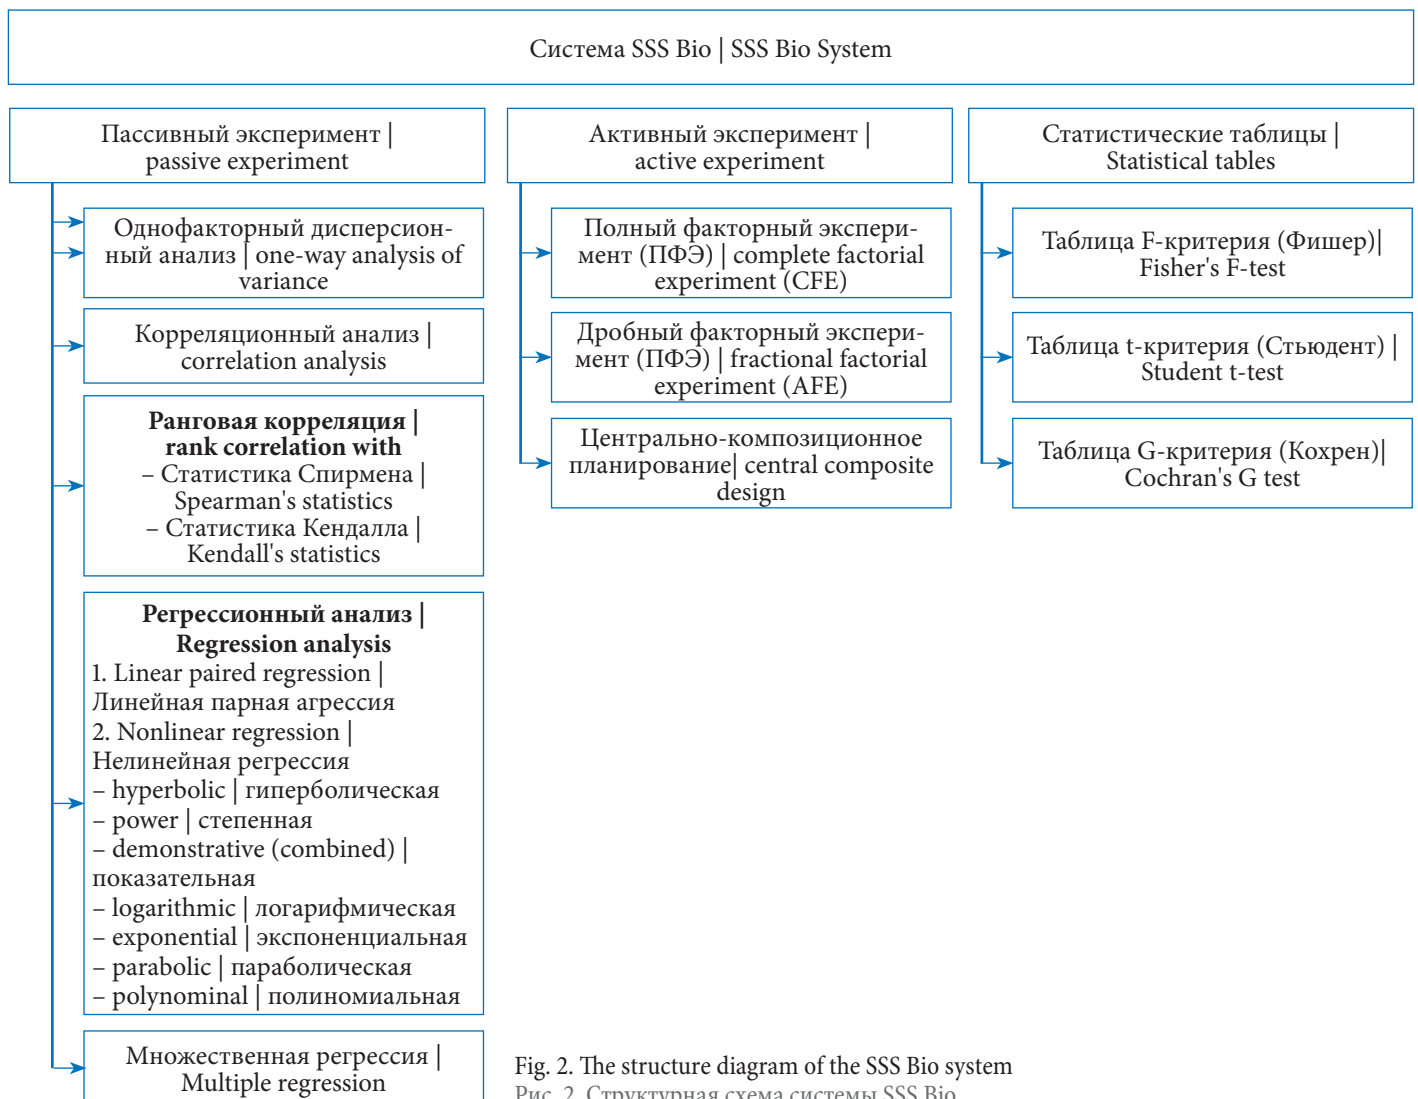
Система SSS Bio | SSS Bio System

Пассивный эксперимент | passive experiment

Однофакторный дисперсионный анализ | one-way analysis of variance

Корреляционный анализ | correlation analysis

**Ранговая корреляция | rank correlation with**
– Статистика Спирмена | Spearman's statistics
– Статистика Кендалла | Kendall's statistics

**Регрессионный анализ | Regression analysis**
1. Linear paired regression | Линейная парная агрессия
2. Nonlinear regression | Нелинейная регрессия
– hyperbolic | гиперболическая
– power | степенная
– demonstrative (combined) | показательная
– logarithmic | логарифмическая
– exponential | экспоненциальная
– parabolic | параболическая
– polynominal | полиномиальная

Множественная регрессия | Multiple regression

Активный эксперимент | active experiment

Полный факторный эксперимент (ПФЭ) | complete factorial experiment (CFE)

Дробный факторный эксперимент (ПФЭ) | fractional factorial experiment (AFE)

Центрально-композиционное планирование| central composite design

Статистические таблицы | Statistical tables

Таблица F-критерия (Фишер)| Fisher's F-test

Таблица t-критерия (Стьюдент) | Student t-test

Таблица G-критерия (Кохрен)| Cochran's G test

Fig. 2. The structure diagram of the SSS Bio system
Рис. 2. Структурная схема системы SSS Bio